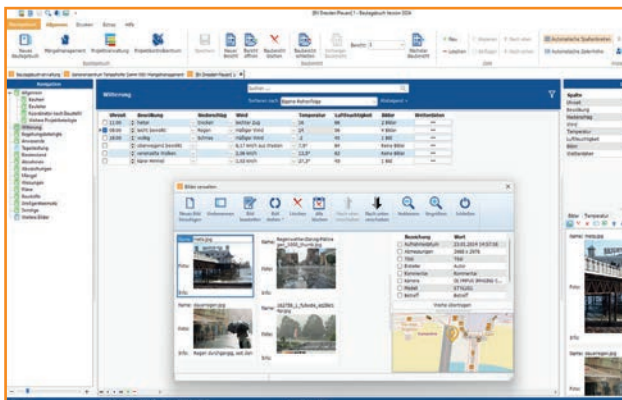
[BV Dresden Pausen] 1 - Bautagebuch Version 2024

Allgemein Drucken Extras Hilfe

Neues Bautagebuch Mengenmanagement Projektverwaltung Projektbeschreibung Speichern Neuer Bericht Bericht öffnen Bericht löschen Bautagebuch schließen Bautagebuch Bericht Bericht Neu Löschen Automatische Spaltenbreite Automatische Zeilenhöhe

Navigation

Allgemein
Witterung
Tagesbericht

Witterung

Suchen ...

Uhrzeit Bewölkung Niederschlag Wind Temperatur Luftfeuchtigkeit Bilder Wetterdaten
12:00 heiter trocken mäßiger Wind 26 86 2 Bilder
08:00 leicht bewölkt Regen mäßiger Wind 20 96 4 Bilder
18:00 wolkig Schnee mäßiger Wind 15 86 3 Bilder
bedeckt 6,17 km/h aus Westen 7,5° 84 Keine Bilder
trocken 2,06 km/h 13,0° 82 Keine Bilder
klarer Himmel 1,03 km/h 27,3° 83 Keine Bilder

Bilder verwalten

Neues Bild hinzufügen Vollansehen Bild bearbeiten Bild drehen Löschen Alle löschen Nach oben verschieben Nach unten verschieben Vergrößern Verkleinern Einstellen

Name: hotel.jpg
Foto:
Info:

Name: regenwetter-dresden.jpg
Foto:
Info:

Name: dauerregen.jpg
Foto:
Info: Regen durchgängig, seit 3am

Name: 162739_1_fullwide.jpg
Foto:
Info:

Bezeichnung Wert
Aufnahmedatum 23.03.2019 14:37:06
Abmessungen 2448 x 2976
Titel Titel
Ersteller Autor
Kommentar Kommentar
Kamera OLYMPUS IMAGING C...
Modell E-M1
Betreff Betreff

Spalte
Uhrzeit
Bewölkung
Niederschlag
Wind
Temperatur
Luftfeuchtigkeit
Bilder
Wetterdaten

Bilder Temperatur
Name: hotel.jpg
Name: dauerregen.jpg